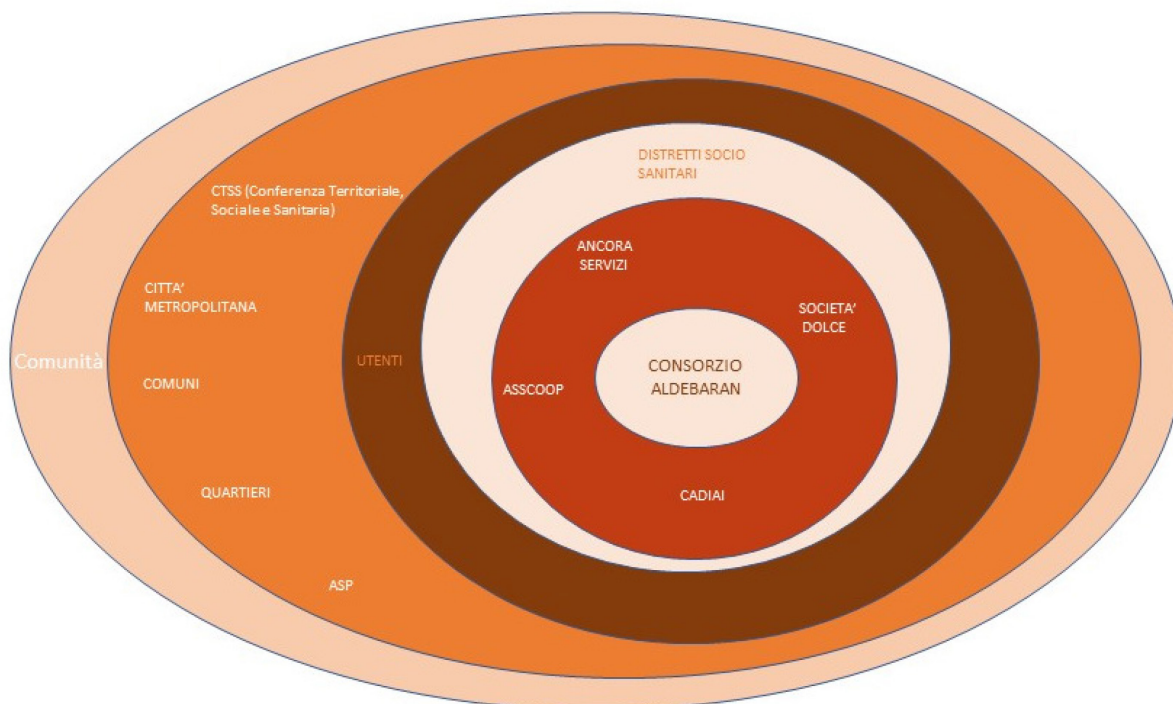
DISTRETTI SOCIO SANITARI

CTSS (Conferenza Territoriale, Sociale e Sanitaria)

ANCORA SERVIZI

CITTA' METROPOLITANA

SOCIETA' DOLCE

Comunità

UTENTI

CONSORZIO ALDEBARAN

COMUNI

ASSCOOP

QUARTIERI

CADIAI

ASP